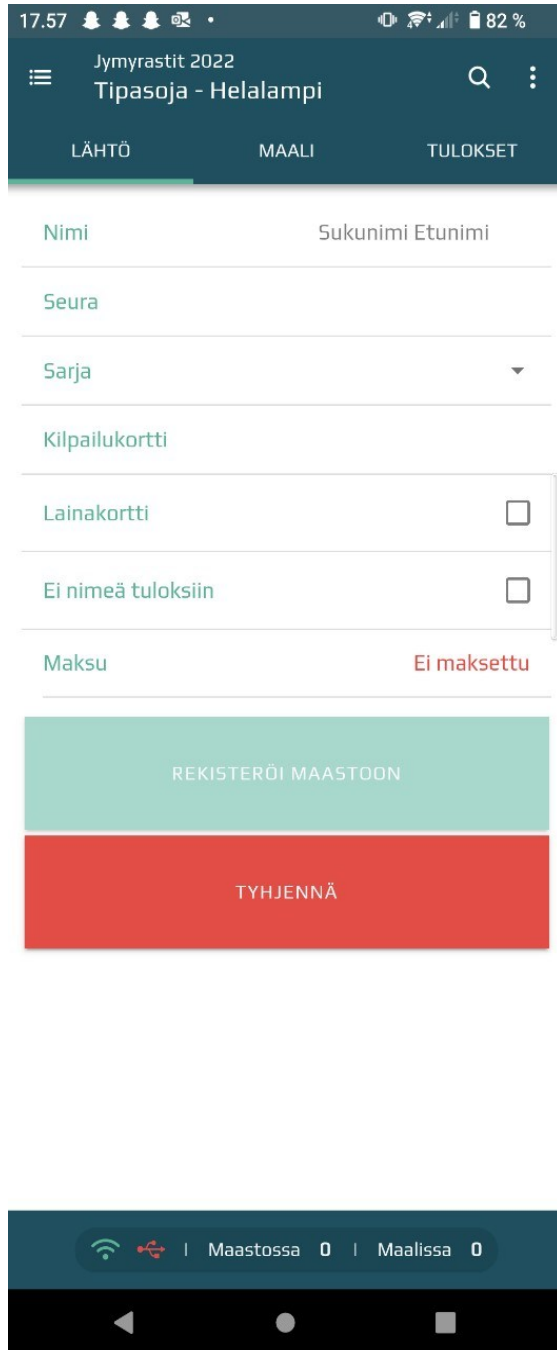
17.57 82 %

Jymyrastit 2022
Tipasoja - Helalampi

LÄHTÖ MAALI TULOKSET

Nimi Sukunimi Etunimi

Seura

Sarja

Kilpailukortti

Lainakortti

Ei nimeä tuloksiin

Maksu Ei maksettu

REKISTERÖI MAASTOON

TYHJENNÄ

Maastossa 0 | Maalissa 0